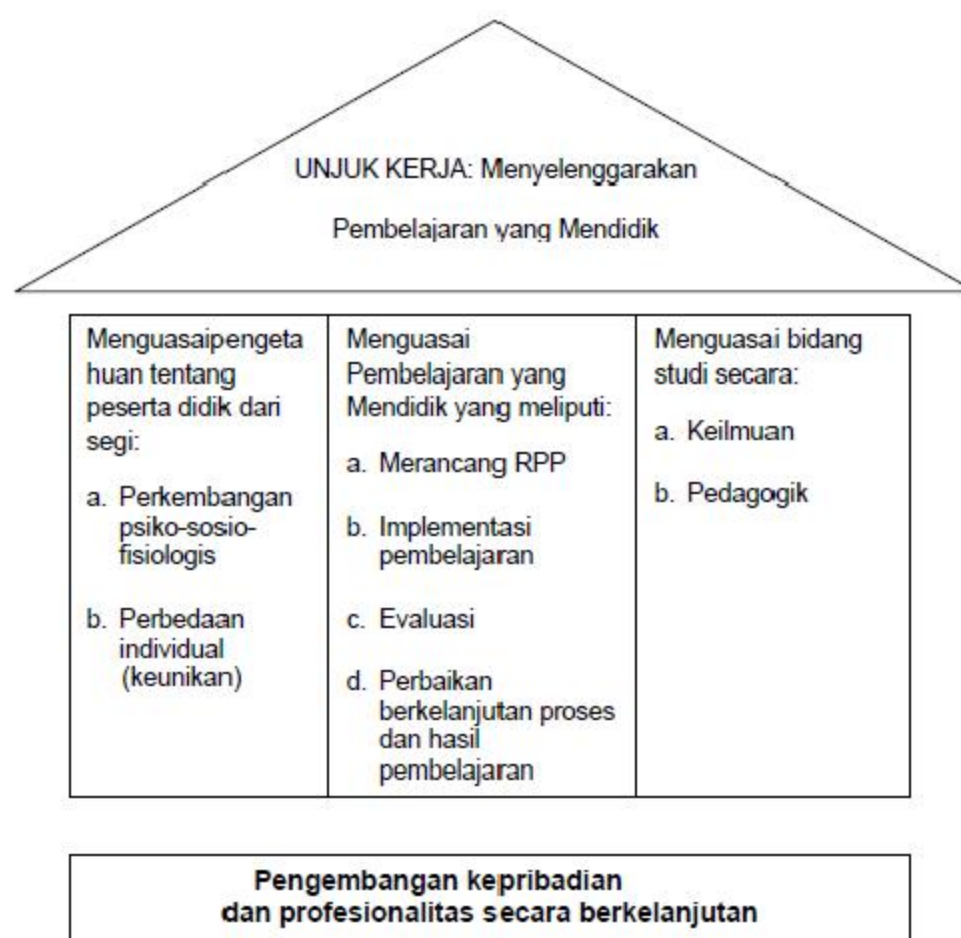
UNJUK KERJA: Menyelenggarakan

Pembelajaran yang Mendidik

| Menguasaipengetahuan tentang peserta didik dari segi: a. Perkembangan psiko-sosio-fisiologis b. Perbedaan individual (keunikan) | Menguasai Pembelajaran yang Mendidik yang meliputi: a. Merancang RPP b. Implementasi pembelajaran c. Evaluasi d. Perbaikan berkelanjutan proses dan hasil pembelajaran | Menguasai bidang studi secara: a. Keilmuan b. Pedagogik |
|---|---|---|

Pengembangan kepribadian dan profesionalitas secara berkelanjutan